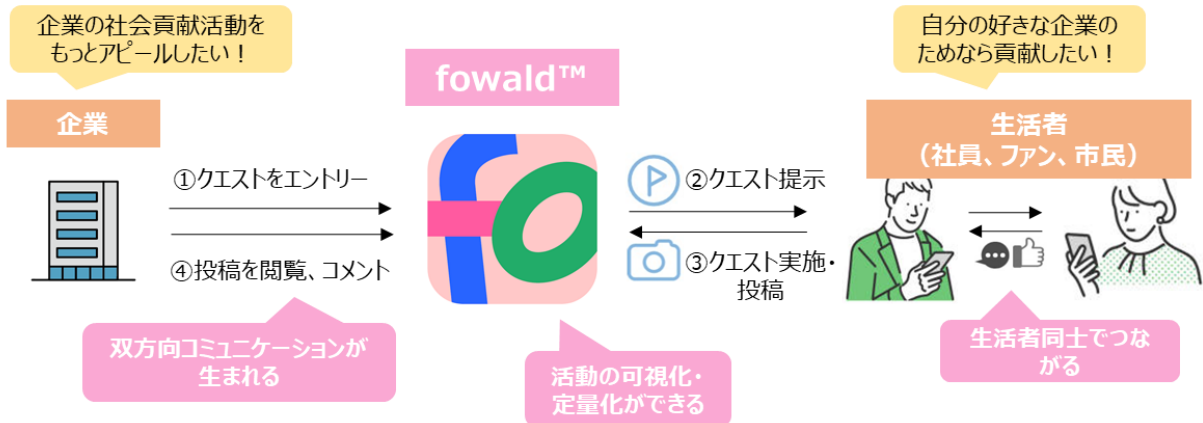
企業の社会貢献活動をもっとアピールしたい！

企業

①クエストをエントリー

④投稿を閲覧、コメント

双方向コミュニケーションが生まれる

fowald™

活動の可視化・定量化ができる

②クエスト提示

③クエスト実施・投稿

自分の好きな企業のためなら貢献したい！

生活者
（社員、ファン、市民）

生活者同士でつながる